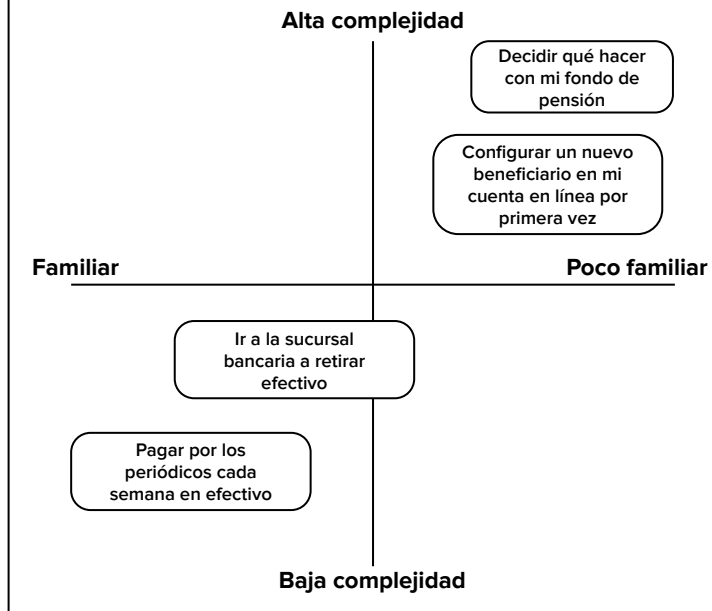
Alta complejidad

Decidir qué hacer con mi fondo de pensión

Configurar un nuevo beneficiario en mi cuenta en línea por primera vez

Familiar

Poco familiar

Ir a la sucursal bancaria a retirar efectivo

Pagar por los periódicos cada semana en efectivo

Baja complejidad